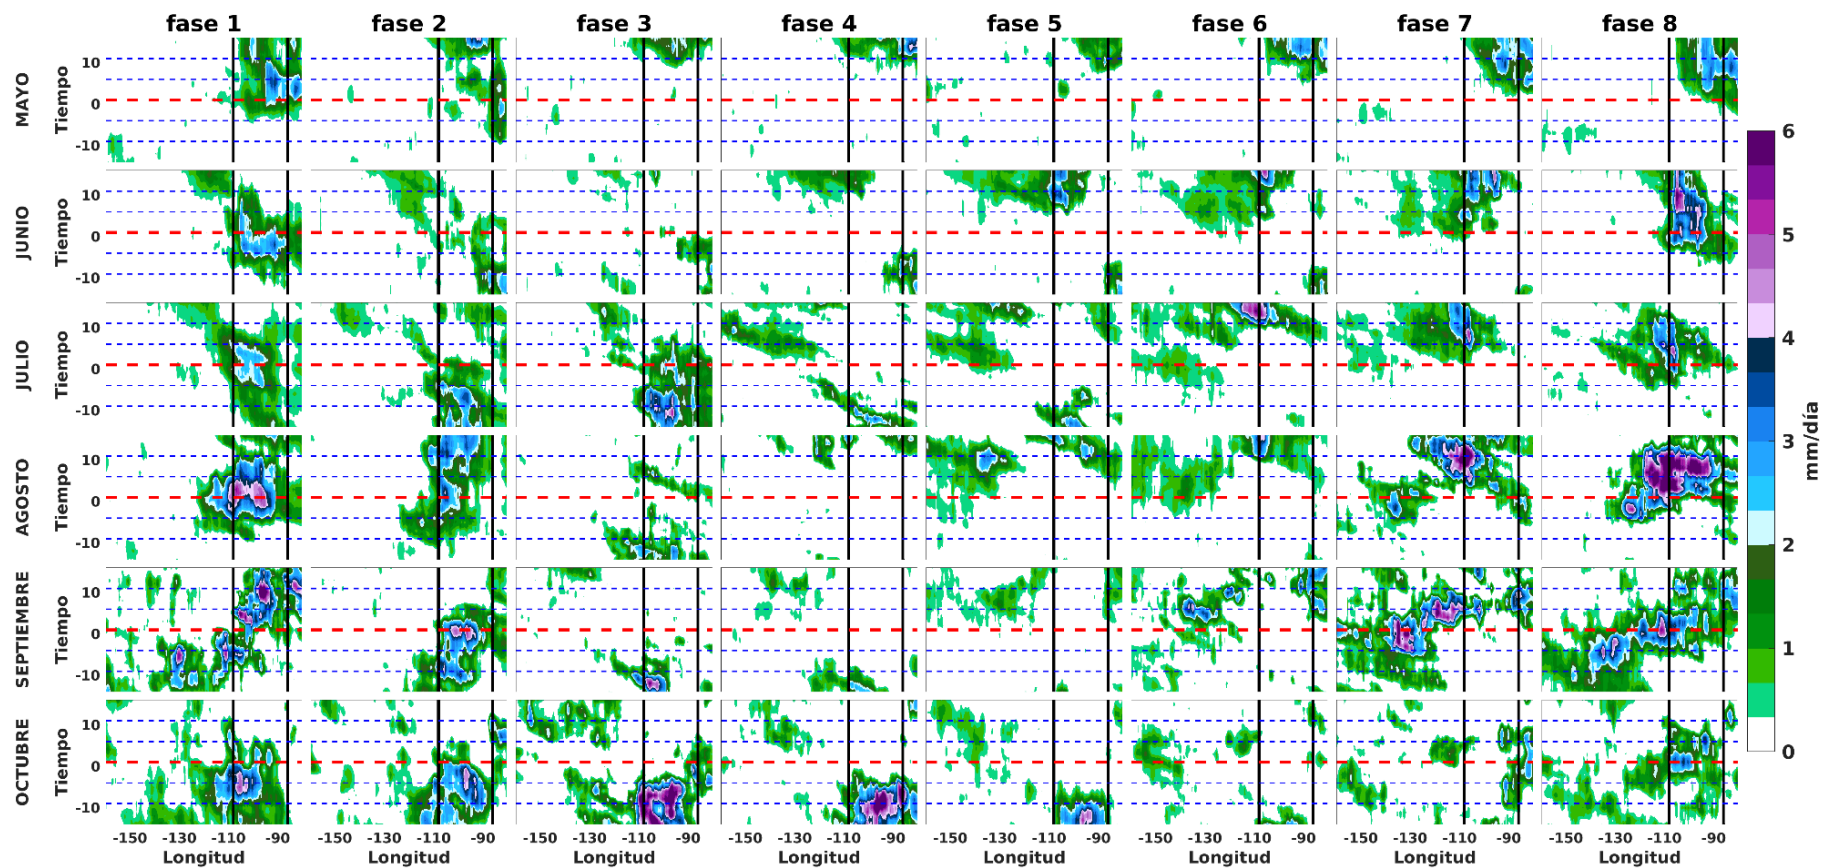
fase 1 fase 2 fase 3 fase 4 fase 5 fase 6 fase 7 fase 8

MAYO Tiempo 10 0 -10

JUNIO Tiempo 10 0 -10

JULIO Tiempo 10 0 -10

AGOSTO Tiempo 10 0 -10

SEPTIEMBRE Tiempo 10 0 -10

OCTUBRE Tiempo 10 0 -10

-150 -130 -110 -90 Longitud
-150 -130 -110 -90 Longitud
-150 -130 -110 -90 Longitud
-150 -130 -110 -90 Longitud
-150 -130 -110 -90 Longitud
-150 -130 -110 -90 Longitud
-150 -130 -110 -90 Longitud
-150 -130 -110 -90 Longitud

6 5 4 3 2 1 0 mm/día